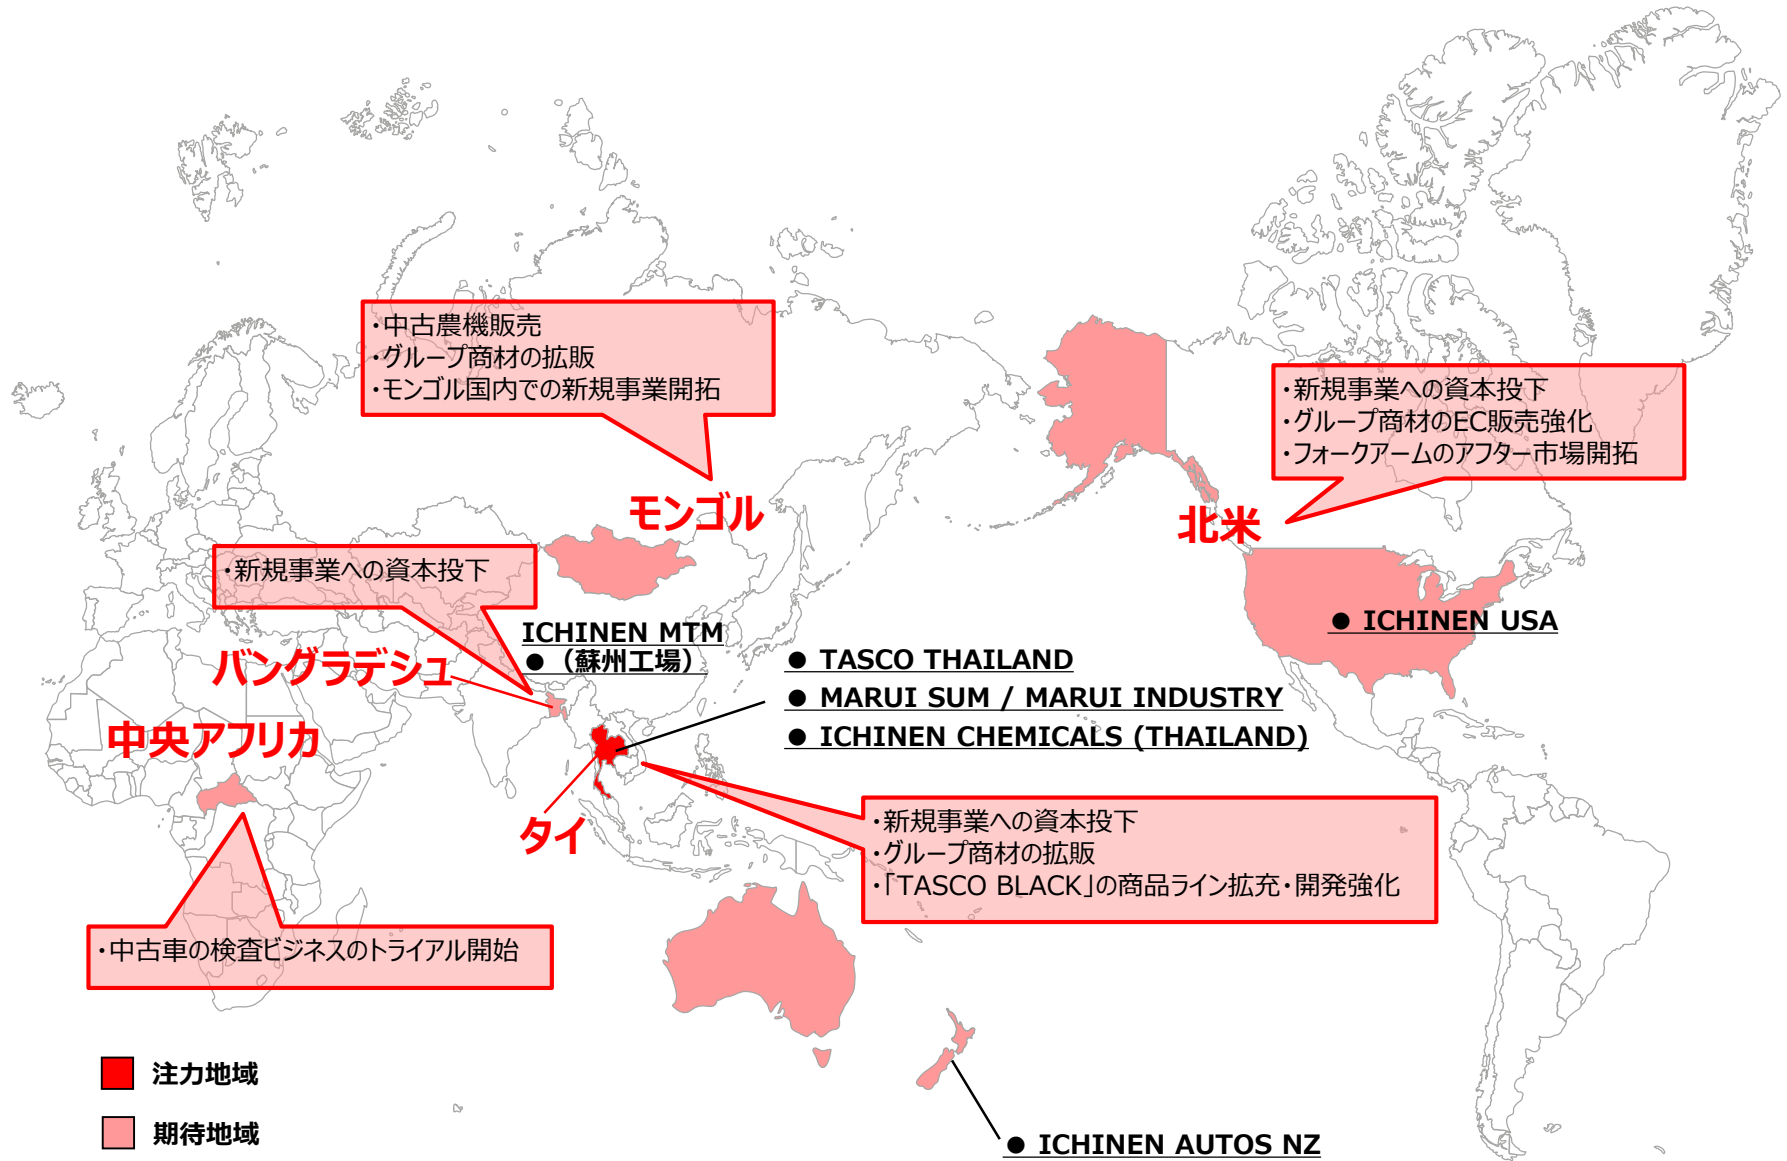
・中古農機販売
・グループ商材の拡販
・モンゴル国内での新規事業開拓

モンゴル

・新規事業への資本投下
・グループ商材のEC販売強化
・フォークアームのアフター市場開拓

北米

● ICHINEN USA

・新規事業への資本投下

ICHINEN MTM
●（蘇州工場）

バングラデシュ

● TASCO THAILAND
● MARUI SUM / MARUI INDUSTRY
● ICHINEN CHEMICALS (THAILAND)

中央アフリカ

タイ

・新規事業への資本投下
・グループ商材の拡販
・「TASCO BLACK」の商品ライン拡充・開発強化

・中古車の検査ビジネスのトライアル開始

注力地域

期待地域

● ICHINEN AUTOS NZ